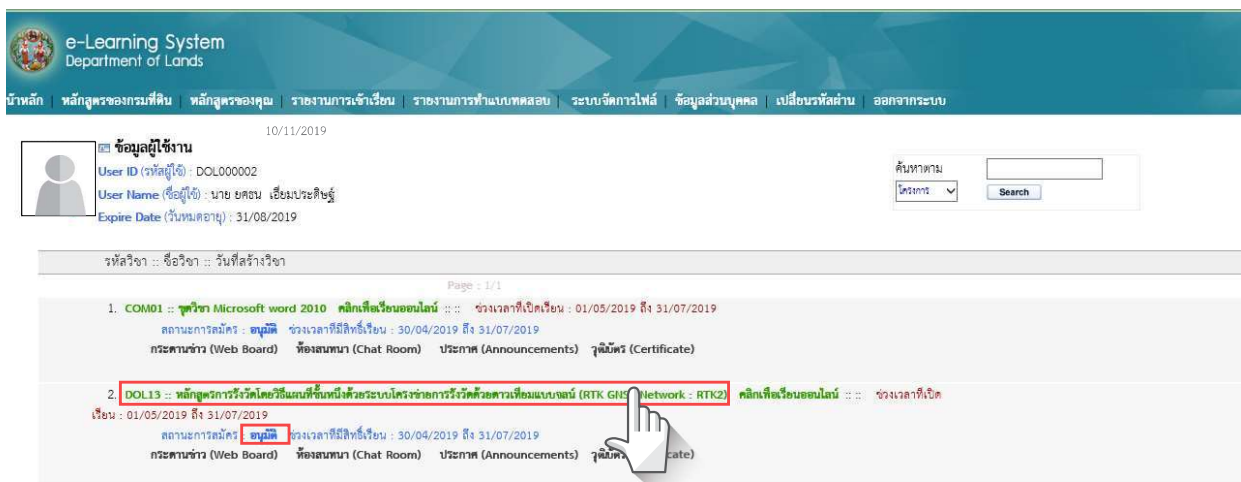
e-Learning System
Department of Lands

น้าหลัก | หลักสูตรของกรมที่ดิน | หลักสูตรของคุณ | รายงานการเข้าเรียน | รายงานการทำแบบทดสอบ | ระบบจัดการไฟล์ | ข้อมูลส่วนบุคคล | เปลี่ยนรหัสผ่าน | ออกจากระบบ

10/11/2019

ข้อมูลผู้ใช้งาน
User ID (รหัสผู้ใช้) : DOL000002
User Name (ชื่อผู้ใช้) : นาย ยศธน เอี่ยมประดิษฐ์
Expire Date (วันหมดอายุ) : 31/08/2019

ค้นหาตาม
โครงการ
Search

รหัสวิชา :: ชื่อวิชา :: วันที่สร้างวิชา

Page : 1/1

1. COM01 :: ชุดวิชา Microsoft word 2010 คลิกเพื่อเรียนออนไลน์ :: :: ช่วงเวลาที่เปิดเรียน : 01/05/2019 ถึง 31/07/2019
สถานะการสมัคร : อนุมัติ ช่วงเวลาที่มีสิทธิ์เรียน : 30/04/2019 ถึง 31/07/2019
กระดานข่าว (Web Board) ห้องสนทนา (Chat Room) ประกาศ (Announcements) วุฒิบัตร (Certificate)

2. DOL13 :: หลักสูตรการรังวัดโดยวิธีแผนที่ชั้นหนึ่งด้วยระบบโครงข่ายการรังวัดด้วยดาวเทียมแบบจลน์ (RTK GNS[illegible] Network : RTK2) คลิกเพื่อเรียนออนไลน์ :: :: ช่วงเวลาที่เปิดเรียน : 01/05/2019 ถึง 31/07/2019
สถานะการสมัคร : อนุมัติ ช่วงเวลาที่มีสิทธิ์เรียน : 30/04/2019 ถึง 31/07/2019
กระดานข่าว (Web Board) ห้องสนทนา (Chat Room) ประกาศ (Announcements) วุฒิบ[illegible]cate)